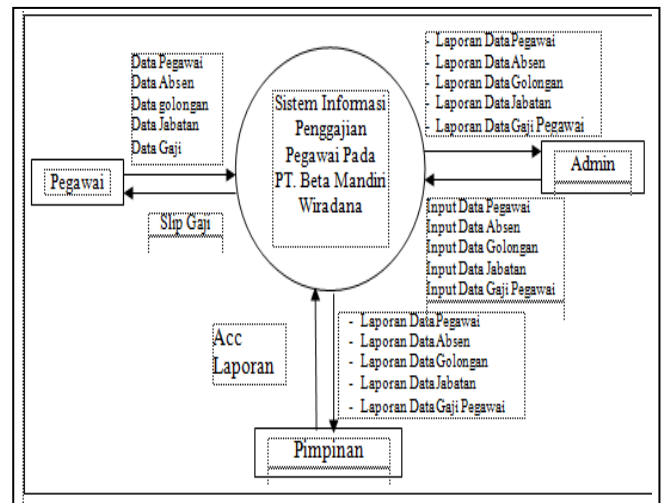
Data Pegawai
Data Absen
Data golongan
Data Jabatan
Data Gaji

Pegawai

Slip Gaji

Sistem Informasi Penggajian Pegawai Pada PT. Beta Mandiri Wiradana

- Laporan Data Pegawai
- Laporan Data Absen
- Laporan Data Golongan
- Laporan Data Jabatan
- Laporan Data Gaji Pegawai

Admin

Input Data Pegawai
Input Data Absen
Input Data Golongan
Input Data Jabatan
Input Data Gaji Pegawai

Acc Laporan

- Laporan Data Pegawai
- Laporan Data Absen
- Laporan Data Golongan
- Laporan Data Jabatan
- Laporan Data Gaji Pegawai

Pimpinan